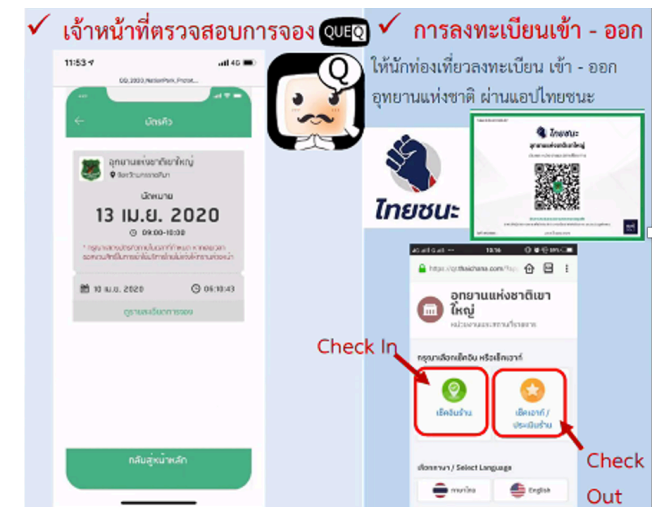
✓ เจ้าหน้าที่ตรวจสอบการจอง QUEQ

✓ การลงทะเบียนเข้า - ออก

ให้นักท่องเที่ยวลงทะเบียน เข้า - ออก อุทยานแห่งชาติ ผ่านแอปไทยชนะ

11:53

บัตรคิว

อุทยานแห่งชาติเขาใหญ่

นัดหมาย

13 เม.ย. 2020

09:00-10:00

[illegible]

10 เม.ย. 2020

06:10:43

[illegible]

กลับสู่หน้าหลัก

ไทยชนะ

ไทยชนะ

อุทยานแห่งชาติเขาใหญ่

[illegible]

https://qr.thaichana.com/

อุทยานแห่งชาติเขาใหญ่

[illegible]

กรุณาเลือกเช็คอิน หรือเช็คเอาท์

Check In

เช็คอินร้าน

เช็คเอาท์ / ประเมินร้าน

Check Out

เลือกภาษา / Select Language

ภาษาไทย

English